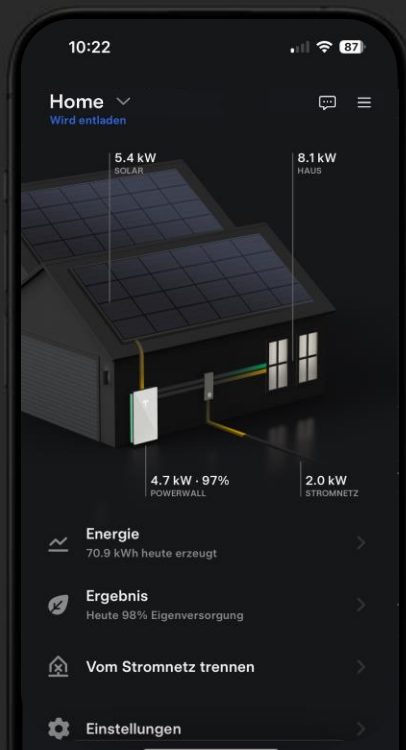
10:22

87

Home

Wird entladen

5.4 kW
SOLAR

8.1 kW
HAUS

4.7 kW · 97%
POWERWALL

2.0 kW
STROMNETZ

Energie
70.9 kWh heute erzeugt

Ergebnis
Heute 98% Eigenversorgung

Vom Stromnetz trennen

Einstellungen